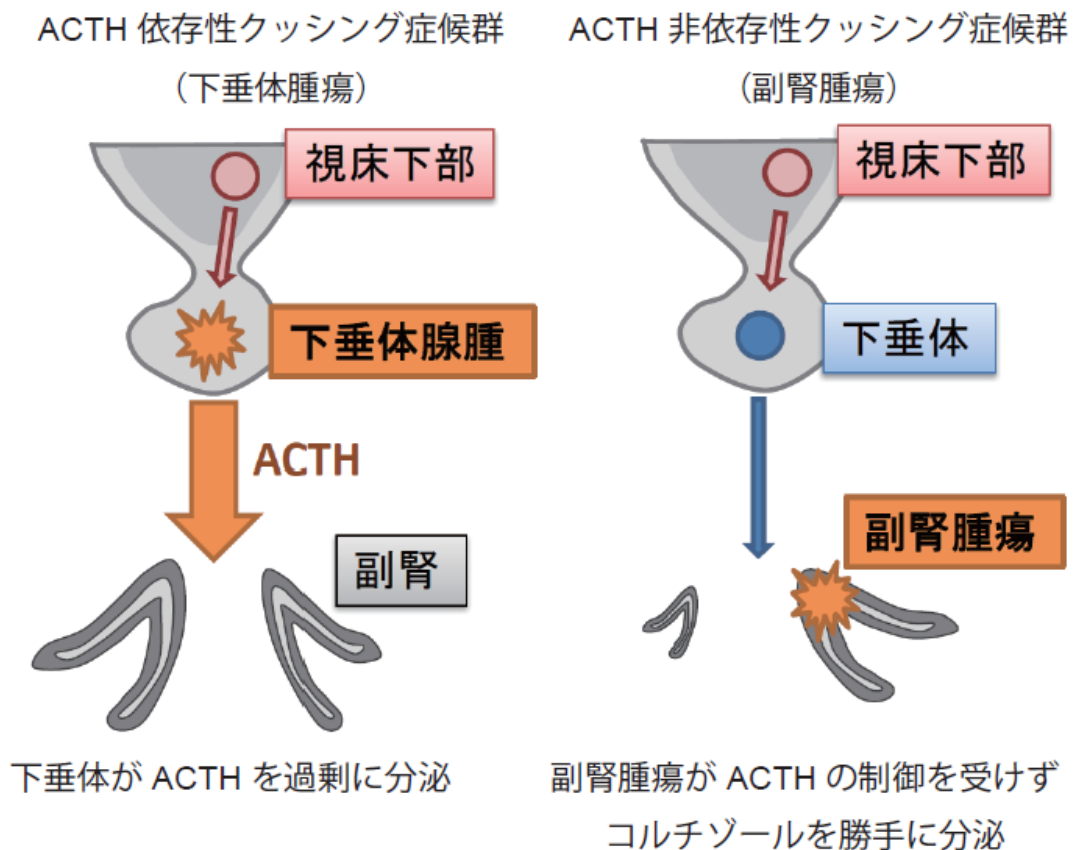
ACTH 依存性クッシング症候群
（下垂体腫瘍）

視床下部

下垂体腺腫

ACTH

副腎

下垂体が ACTH を過剰に分泌

ACTH 非依存性クッシング症候群
（副腎腫瘍）

視床下部

下垂体

副腎腫瘍

副腎腫瘍が ACTH の制御を受けず
コルチゾールを勝手に分泌